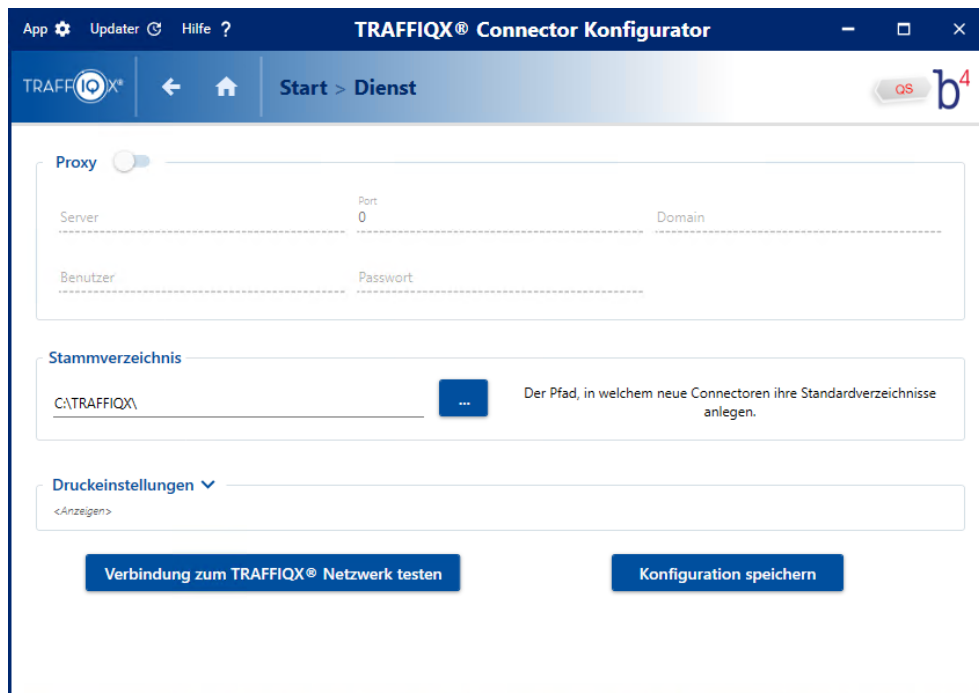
App Updater Hilfe ?

TRAFFIQX® Connector Konfigurator

TRAFFIQX®

Start > Dienst

QS b$^4$

Proxy

Server

Port
0

Domain

Benutzer

Passwort

Stammverzeichnis

C:\TRAFFIQX\

...

Der Pfad, in welchem neue Connectoren ihre Standardverzeichnisse anlegen.

Druckeinstellungen

<Anzeigen>

Verbindung zum TRAFFIQX® Netzwerk testen

Konfiguration speichern